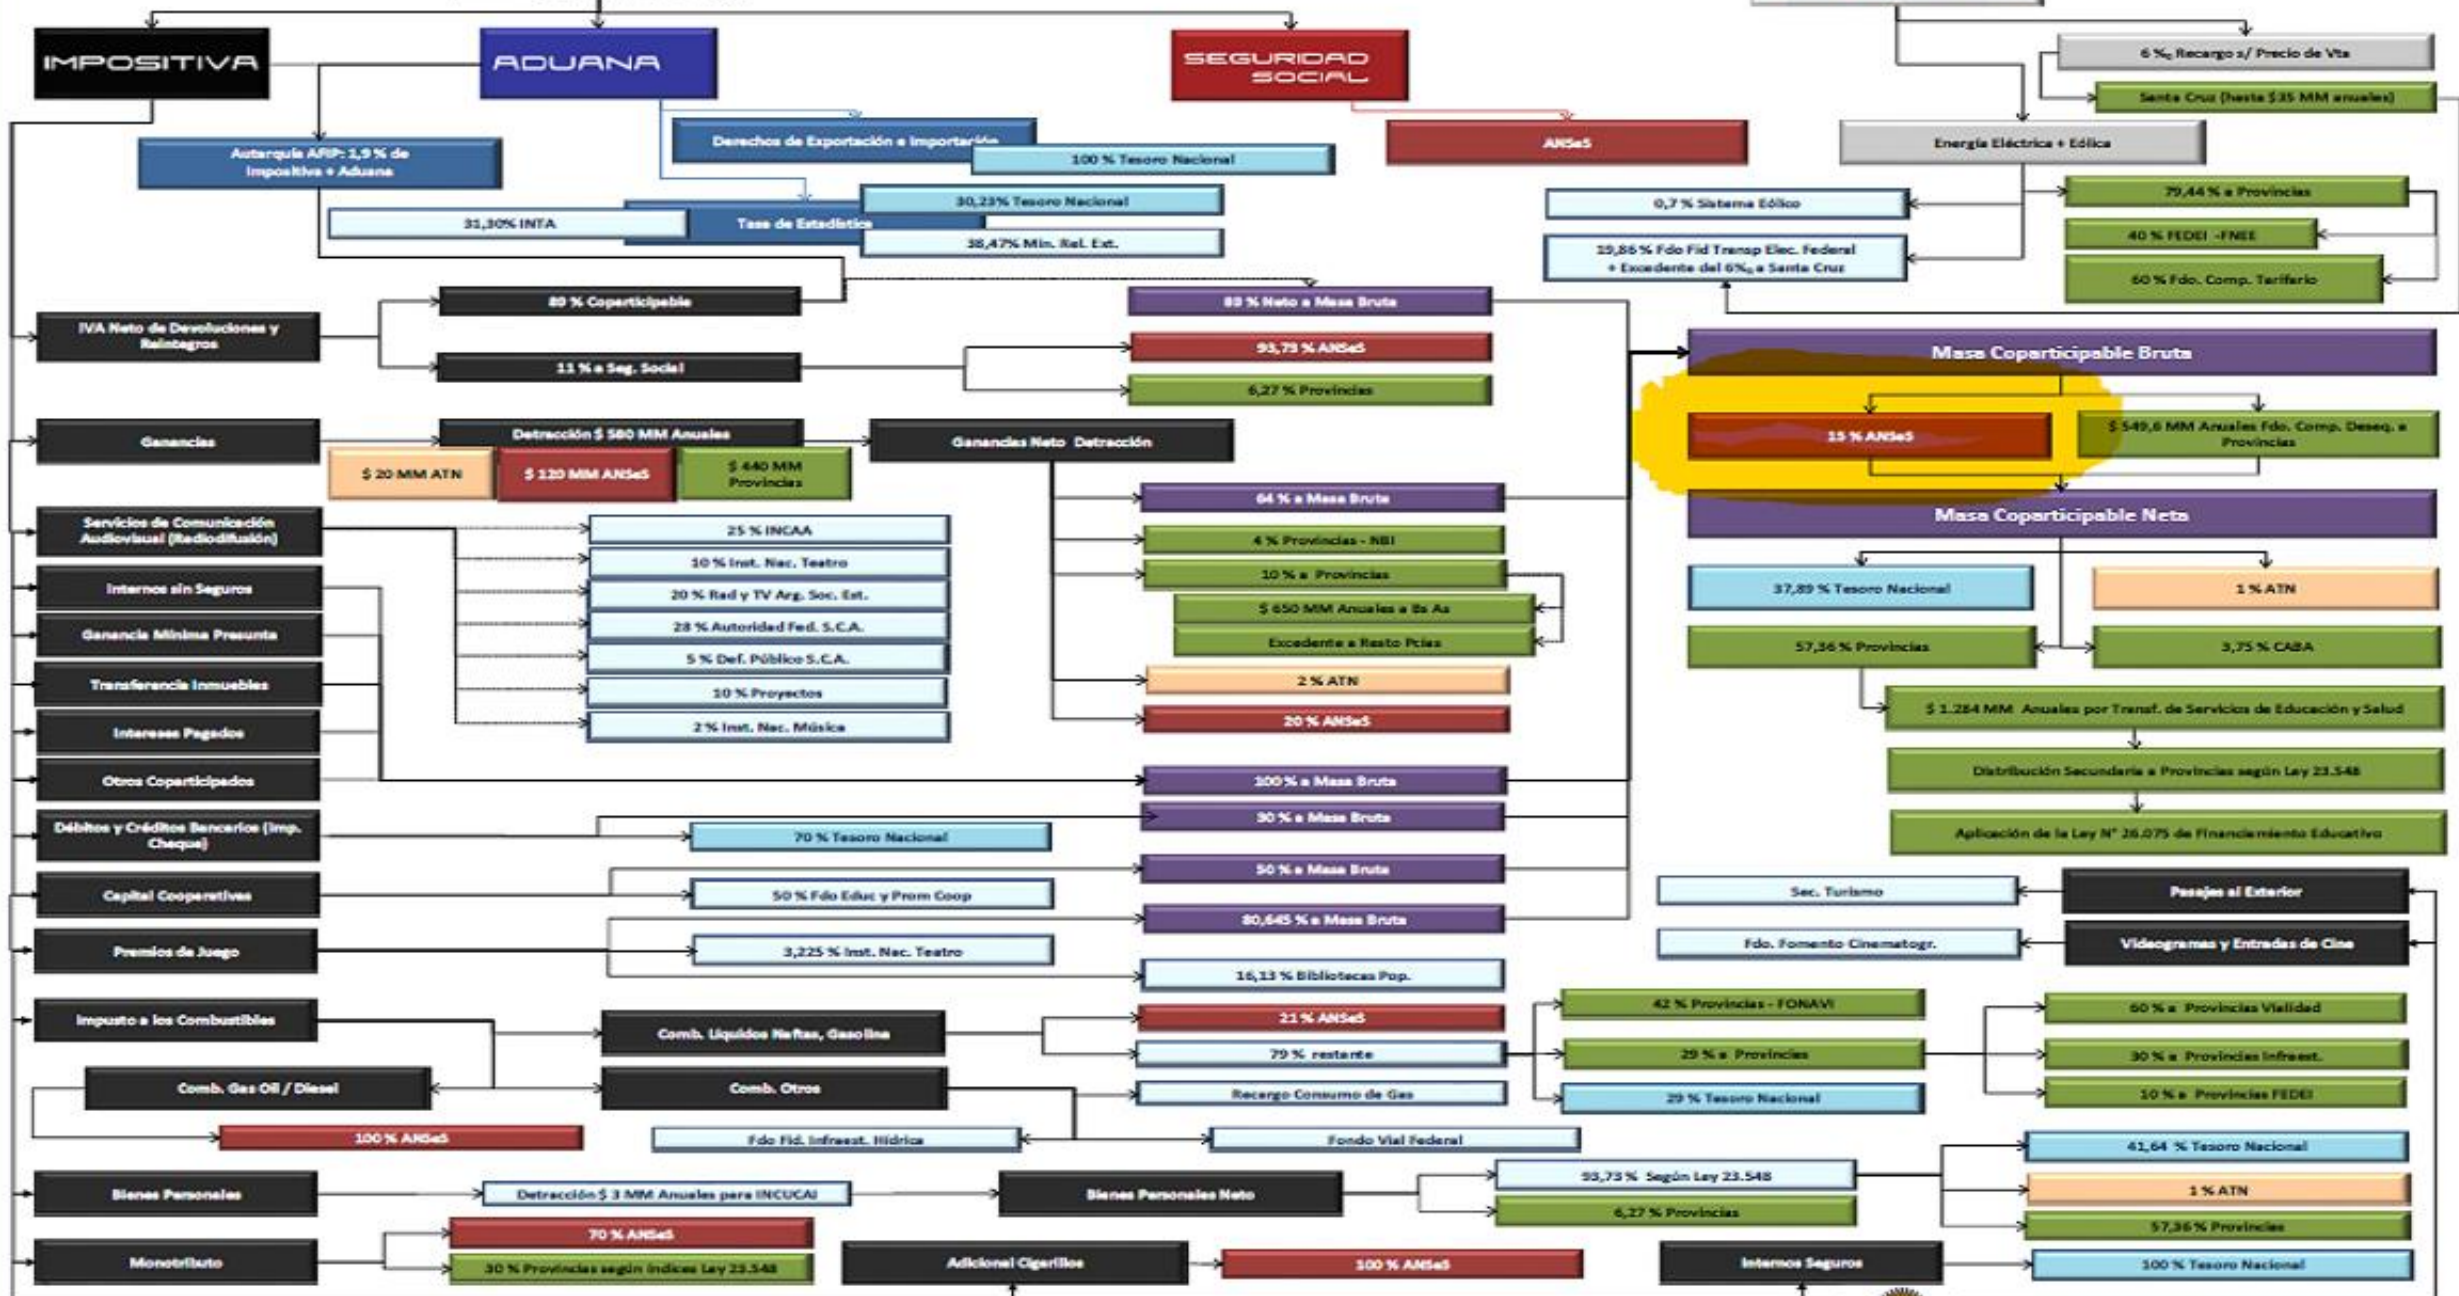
IMPOSITIVA

ADUANA

SEGURIDAD SOCIAL

6 ‰ Recargo s/ Precio de Vta

Santa Cruz (hasta $35 MM anuales)

Energía Eléctrica + Eólica

Derechos de Exportación e Importación

100 % Tesoro Nacional

ANSeS

Autarquía AFIP: 1,9 % de Impositiva + Aduana

30,23% Tesoro Nacional

31,30% INTA

Tasa de Estadística

38,47% Min. Rel. Ext.

0,7 % Sistema Eólico

19,86 % Fdo Fid Transp Elec. Federal + Excedente del 6‰ a Santa Cruz

79,44 % a Provincias

40 % FEDEI -FNEE

60 % Fdo. Comp. Tarifario

IVA Neto de Devoluciones y Reintegros

89 % Coparticipable

11 % a Seg. Social

89 % Neto a Masa Bruta

93,73 % ANSeS

6,27 % Provincias

Masa Coparticipable Bruta

15 % ANSeS

$ 549,6 MM Anuales Fdo. Comp. Deseq. a Provincias

Ganancias

Detracción $ 580 MM Anuales

Ganancias Neto Detracción

$ 20 MM ATN

$ 120 MM ANSeS

$ 440 MM Provincias

Masa Coparticipable Neta

Servicios de Comunicación Audiovisual (Radiodifusión)

25 % INCAA

64 % a Masa Bruta

10 % Inst. Nac. Teatro

4 % Provincias - NBI

Internos sin Seguros

20 % Rad y TV Arg. Soc. Est.

10 % a Provincias

37,89 % Tesoro Nacional

1 % ATN

Ganancia Mínima Presunta

28 % Autoridad Fed. S.C.A.

$ 650 MM Anuales a Bs As

Excedente a Resto Pcias

57,36 % Provincias

3,75 % CABA

Transferencia Inmuebles

5 % Def. Público S.C.A.

10 % Proyectos

2 % ATN

$ 1.284 MM Anuales por Transf. de Servicios de Educación y Salud

Intereses Pagados

2 % Inst. Nac. Música

20 % ANSeS

Otros Coparticipados

100 % a Masa Bruta

Distribución Secundaria a Provincias según Ley 23.548

Débitos y Créditos Bancarios (Imp. Cheque)

30 % a Masa Bruta

70 % Tesoro Nacional

Aplicación de la Ley N° 26.075 de Financiamiento Educativo

Capital Cooperativas

50 % a Masa Bruta

50 % Fdo Educ y Prom Coop

Sec. Turismo

Pasajes al Exterior

Premios de Juego

80,645 % a Masa Bruta

3,225 % Inst. Nac. Teatro

Fdo. Fomento Cinematogr.

Videogramas y Entradas de Cine

16,13 % Bibliotecas Pop.

Impuesto a los Combustibles

Comb. Líquidos Naftas, Gasolina

21 % ANSeS

42 % Provincias - FONAVI

60 % a Provincias Vialidad

79 % restante

29 % a Provincias

30 % a Provincias Infraest.

Comb. Gas Oil / Diesel

Comb. Otros

Recargo Consumo de Gas

29 % Tesoro Nacional

10 % a Provincias FEDEI

100 % ANSeS

Fdo Fid. Infraest. Hídrica

Fondo Vial Federal

41,64 % Tesoro Nacional

Bienes Personales

Detracción $ 3 MM Anuales para INCUCAI

Bienes Personales Neto

93,73 % Según Ley 23.548

1 % ATN

6,27 % Provincias

57,36 % Provincias

Monotributo

70 % ANSeS

30 % Provincias según índices Ley 23.548

Adicional Cigarillos

100 % ANSeS

Internos Seguros

100 % Tesoro Nacional